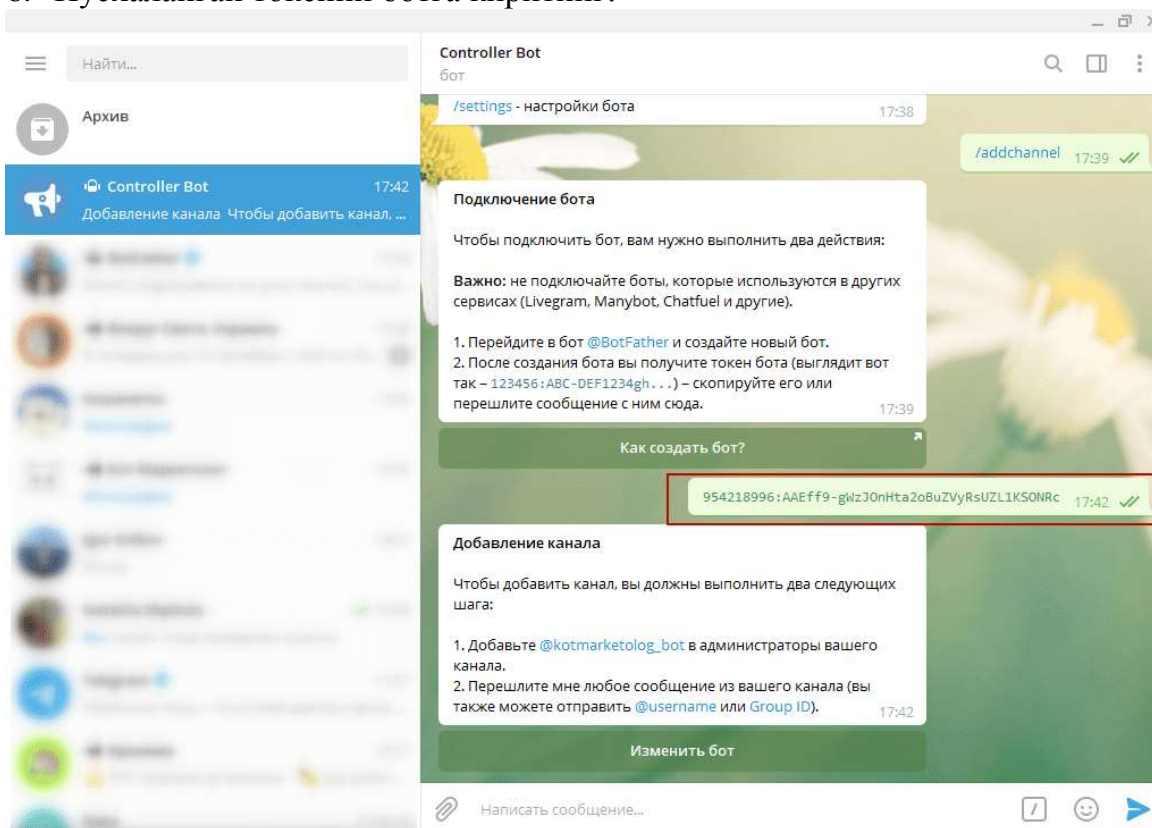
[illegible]

Найти...

Архив

Controller Bot 17:42
Добавление канала Чтобы добавить канал, ...

Controller Bot
бот

/settings - настройки бота 17:38

/addchannel 17:39

Подключение бота

Чтобы подключить бот, вам нужно выполнить два действия:

Важно: не подключайте боты, которые используются в других сервисах (Livegram, Manybot, Chatfuel и другие).

1. Перейдите в бот @BotFather и создайте новый бот.
2. После создания бота вы получите токен бота (выглядит вот так – 123456:ABC-DEF1234gh...) – скопируйте его или перешлите сообщение с ним сюда. 17:39

Как создать бот?

954218996:AAEff9-gWzJOnHta2oBuZVyRsUZL1KSONRc 17:42

Добавление канала

Чтобы добавить канал, вы должны выполнить два следующих шага:

1. Добавьте @kotmarketolog_bot в администраторы вашего канала.
2. Перешлите мне любое сообщение из вашего канала (вы также можете отправить @username или Group ID). 17:42

Изменить бот

Написать сообщение...